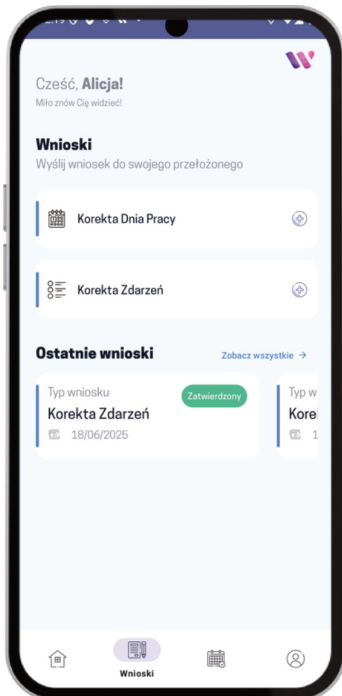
Cześć, Alicja!
Miło znów Cię widzieć!

Wnioski
Wyślij wniosek do swojego przełożonego

Korekta Dnia Pracy

Korekta Zdarzeń

Ostatnie wnioski
Zobacz wszystkie →

Typ wniosku
Zatwierdzony
Korekta Zdarzeń
18/06/2025

Typ w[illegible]
Kore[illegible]
1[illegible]

Wnioski